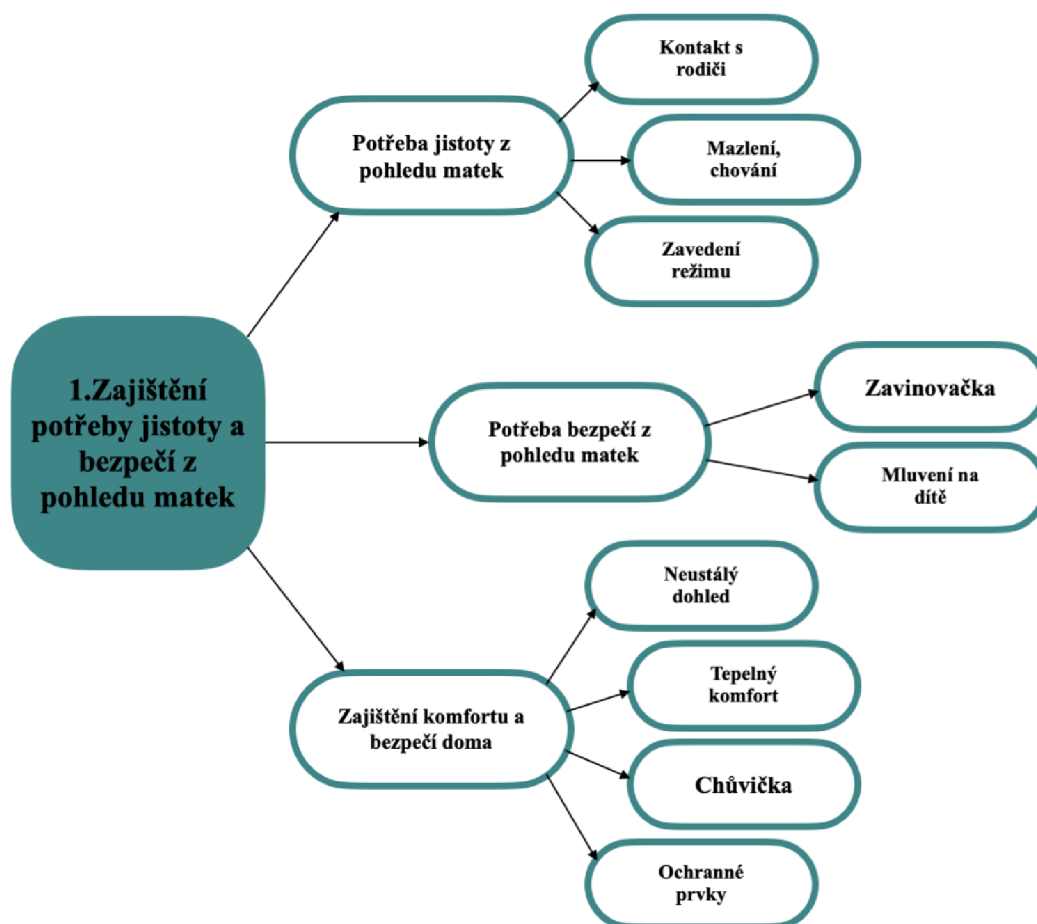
1.Zajištění potřeby jistoty a bezpečí z pohledu matek

Potřeba jistoty z pohledu matek

Kontakt s rodiči

Mazlení, chování

Zavedení režimu

Potřeba bezpečí z pohledu matek

Zavinovačka

Mluvení na dítě

Zajištění komfortu a bezpečí doma

Neustálý dohled

Tepelný komfort

Chůvička

Ochranné prvky